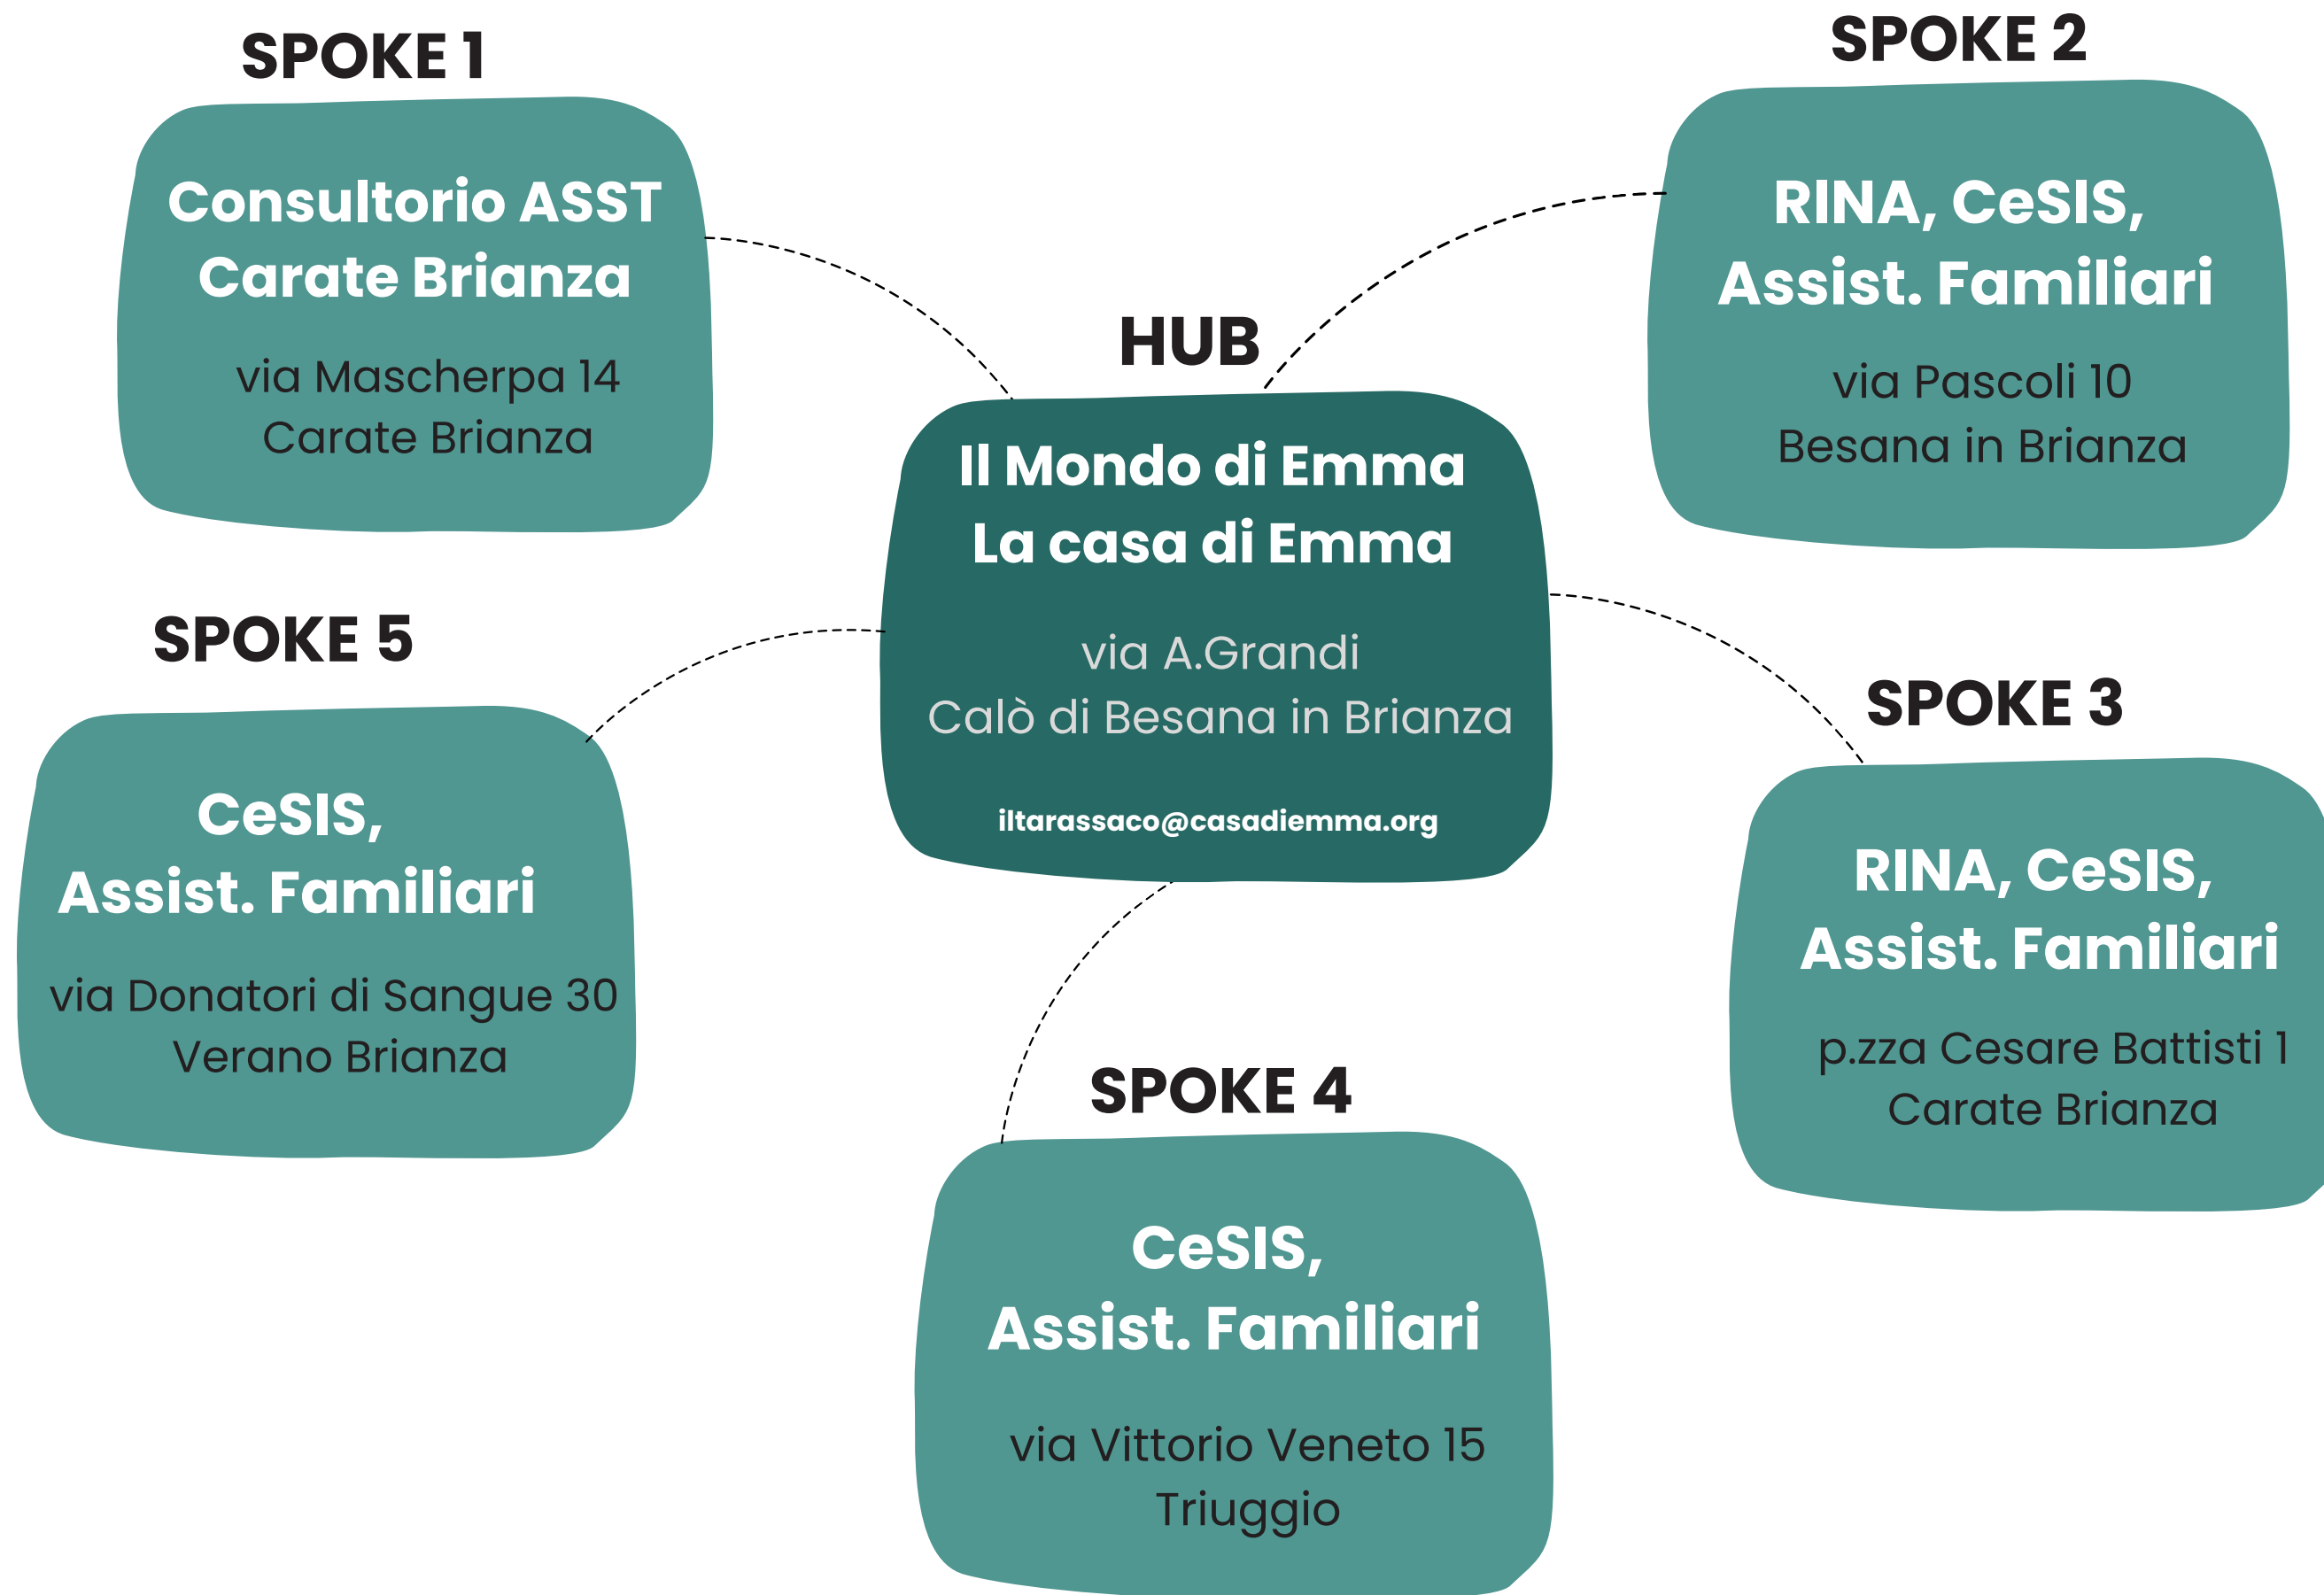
SPOKE 1

Consultorio ASST Carate Brianza

via Mascherpa 14
Carate Brianza

SPOKE 2

RINA, CeSIS, Assist. Familiari

via Pascoli 10
Besana in Brianza

HUB

Il Mondo di Emma
La casa di Emma

via A.Grandi
Calò di Besana in Brianza

iltarassaco@casadiemma.org

SPOKE 5

CeSIS, Assist. Familiari

via Donatori di Sangue 30
Verano Brianza

SPOKE 3

RINA, CeSIS, Assist. Familiari

p.zza Cesare Battisti 1
Carate Brianza

SPOKE 4

CeSIS, Assist. Familiari

via Vittorio Veneto 15
Triuggio